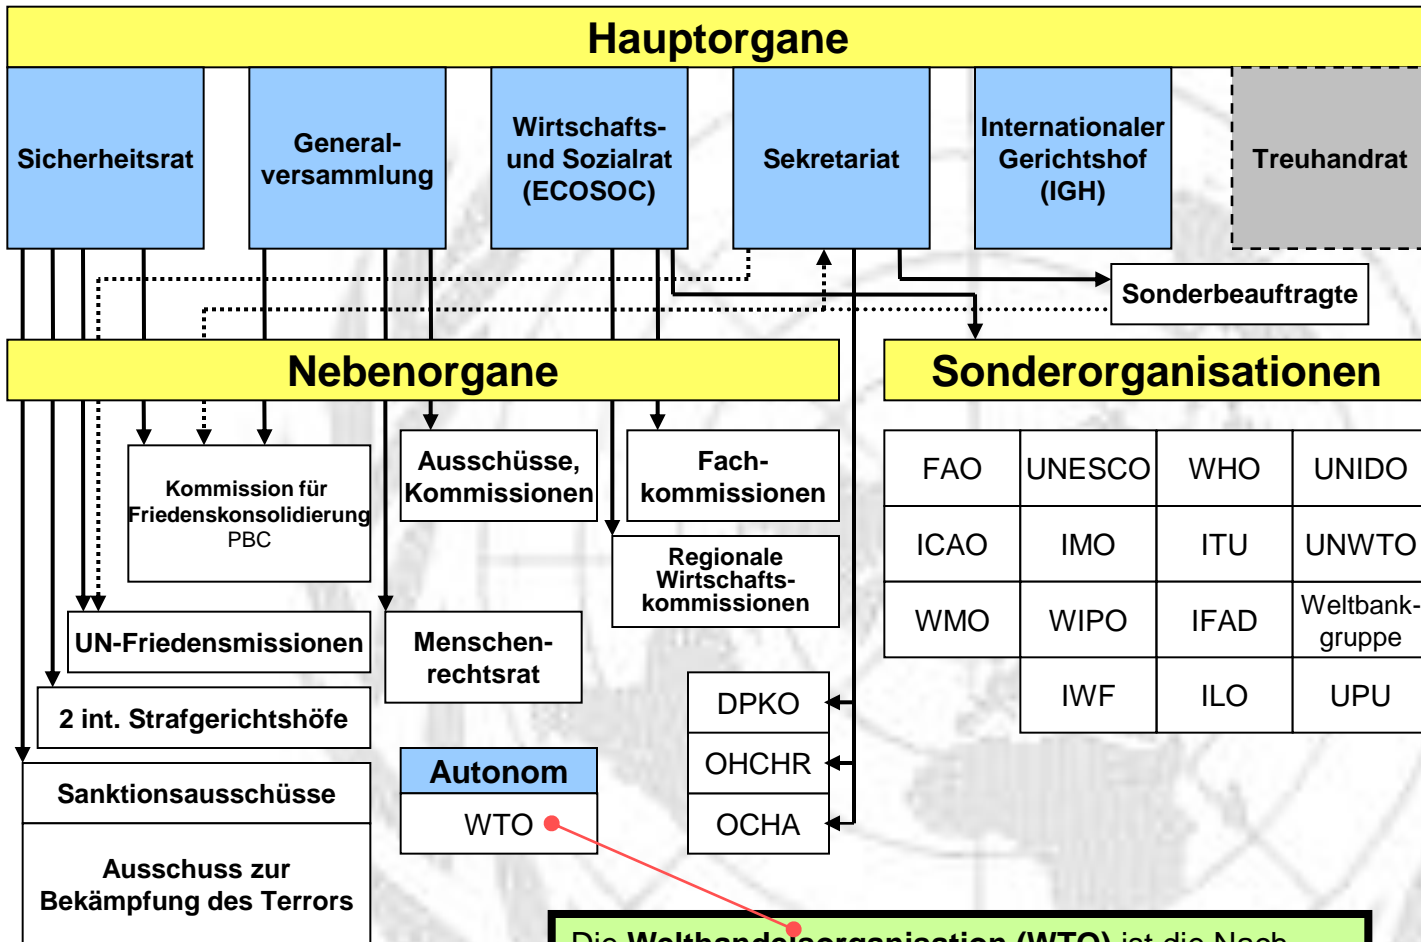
Hauptorgane

Sicherheitsrat

General-versammlung

Wirtschafts- und Sozialrat (ECOSOC)

Sekretariat

Internationaler Gerichtshof (IGH)

Treuhandrat

Sonderbeauftragte

Nebenorgane

Sonderorganisationen

Kommission für Friedenskonsolidierung PBC

Ausschüsse, Kommissionen

Fach-kommissionen

Regionale Wirtschafts-kommissionen

UN-Friedensmissionen

Menschen-rechtsrat

2 int. Strafgerichtshöfe

Sanktionsausschüsse

Ausschuss zur Bekämpfung des Terrors

Autonom

WTO

DPKO

OHCHR

OCHA

| FAO | UNESCO | WHO | UNIDO |
|---|---|---|---|
| ICAO | IMO | ITU | UNWTO |
| WMO | WIPO | IFAD | Weltbank-gruppe |
| | IWF | ILO | UPU |

Die Welthandelsorganisation (WTO) ist die Nach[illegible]